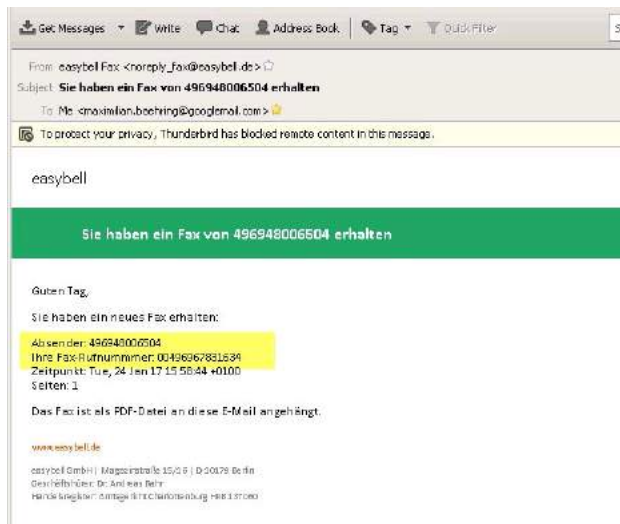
Get Messages Write Chat Address Book Tag Quick Filter

From easybell Fax <noreply_fax@easybell.de>
Subject Sie haben ein Fax von 496948006504 erhalten
To Me <maximilian.boehring@googlemail.com>

To protect your privacy, Thunderbird has blocked remote content in this message.

easybell

Sie haben ein Fax von 496948006504 erhalten

Guten Tag,

Sie haben ein neues Fax erhalten:

Absender: 496948006504
Ihre Fax-Rufnummer: 00496967831634
Zeitpunkt: Tue, 24 Jan 17 15:58:44 +0100
Seiten: 1

Das Fax ist als PDF-Datei an diese E-Mail angehängt.

www.easybell.de

easybell GmbH | Magazinstraße 15/16 | D-10179 Berlin
Geschäftsführer: Dr. Andreas Bahr
Handelsregister: Amtsgericht Charlottenburg HRB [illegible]